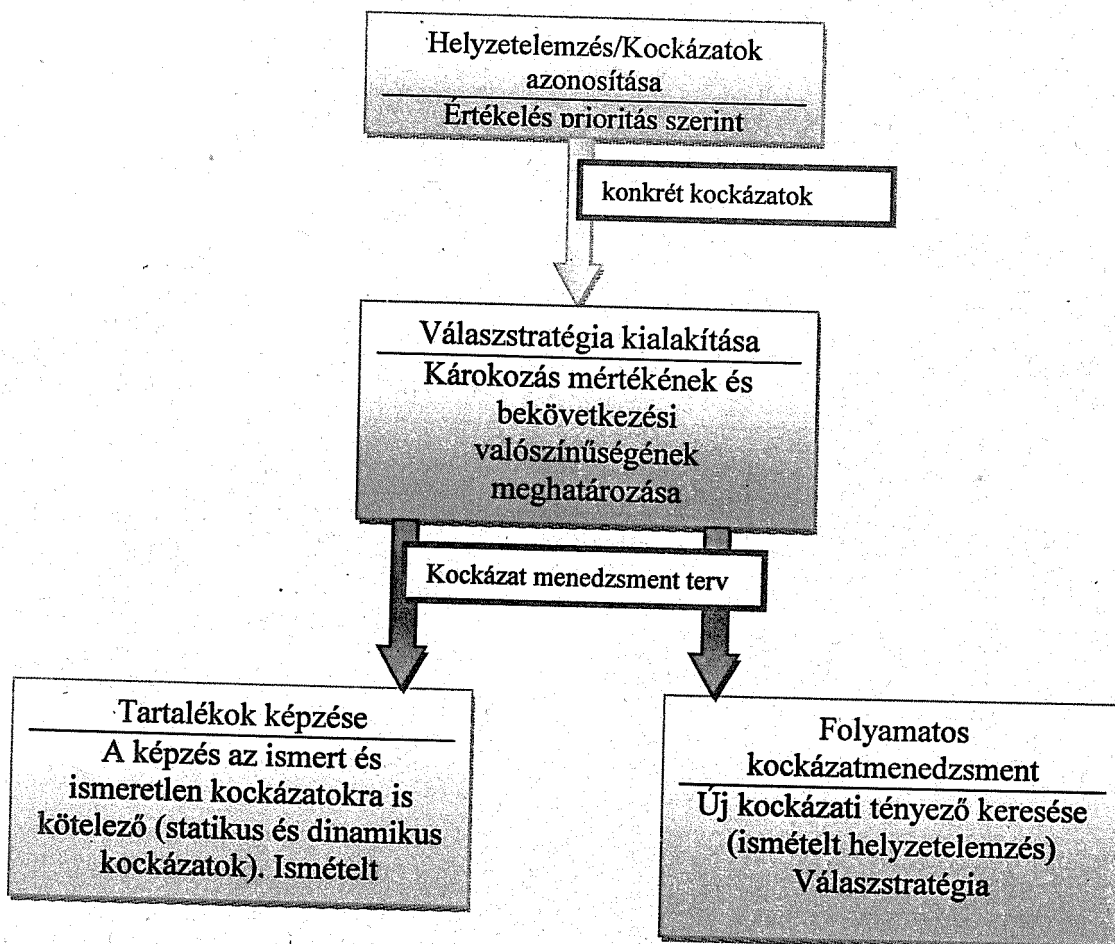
Helyzetelemzés/Kockázatok azonosítása

Értékelés prioritás szerint

konkrét kockázatok

Válaszstratégia kialakítása

Károkozás mértékének és bekövetkezési valószínűségének meghatározása

Kockázat menedzsment terv

Tartalékok képzése

A képzés az ismert és ismeretlen kockázatokra is kötelező (statikus és dinamikus kockázatok). Ismételt

Folyamatos kockázatmenedzsment

Új kockázati tényező keresése (ismételt helyzetelemzés) Válaszstratégia